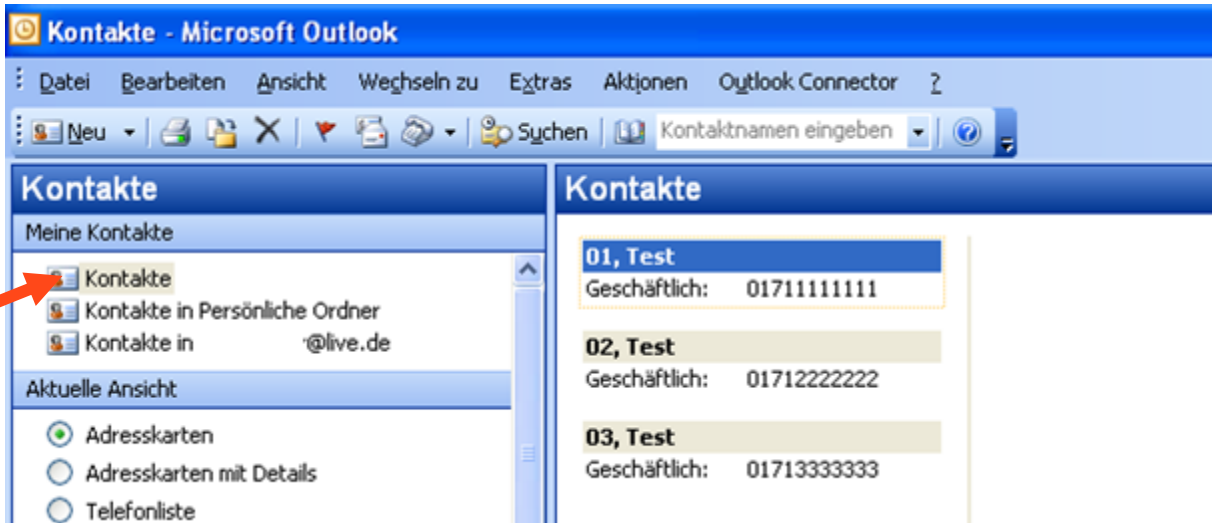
Kontakte - Microsoft Outlook

Datei Bearbeiten Ansicht Wechseln zu Extras Aktionen Outlook Connector ?

Neu Suchen Kontaktnamen eingeben

Kontakte

Meine Kontakte

Kontakte
Kontakte in Persönliche Ordner
Kontakte in @live.de

Aktuelle Ansicht

Adresskarten
Adresskarten mit Details
Telefonliste

Kontakte

01, Test
Geschäftlich: 01711111111

02, Test
Geschäftlich: 01712222222

03, Test
Geschäftlich: 01713333333